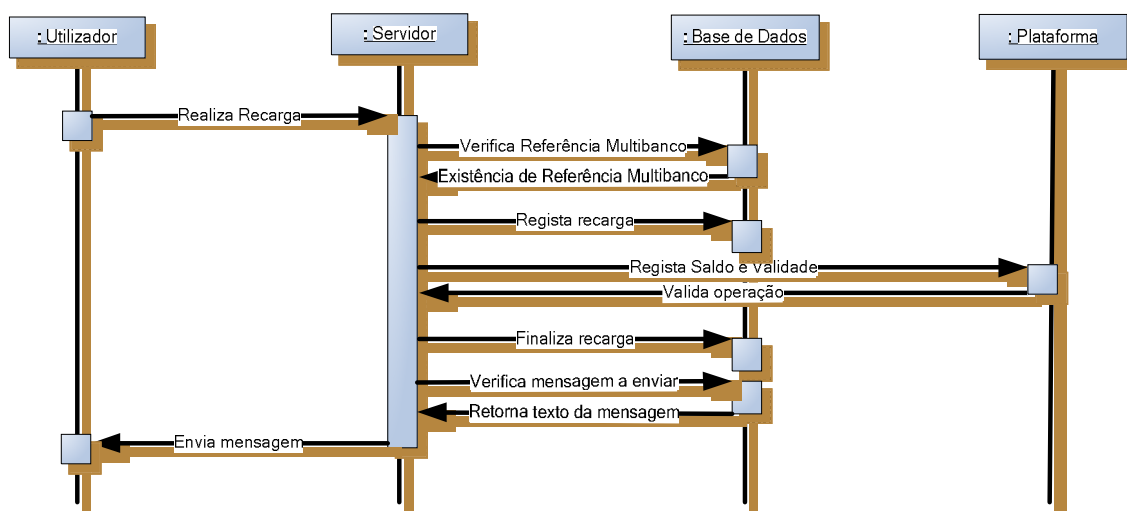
: Utilizador

: Servidor

: Base de Dados

: Plataforma

Realiza Recarga

Verifica Referência Multibanco

Existência de Referência Multibanco

Regista recarga

Regista Saldo e Validade

Valida operação

Finaliza recarga

Verifica mensagem a enviar

Retorna texto da mensagem

Envia mensagem